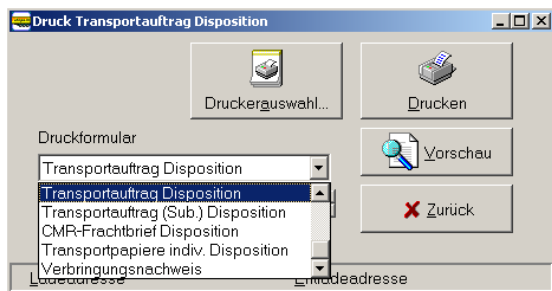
Druck Transportauftrag Disposition

Druckerauswahl...

Drucken

Druckformular

Transportauftrag Disposition

Vorschau

Transportauftrag Disposition
Transportauftrag (Sub.) Disposition
CMR-Frachtbrief Disposition
Transportpapiere indiv. Disposition
Verbringungsnachweis

Zurück

Ladeadresse

Entladeadresse